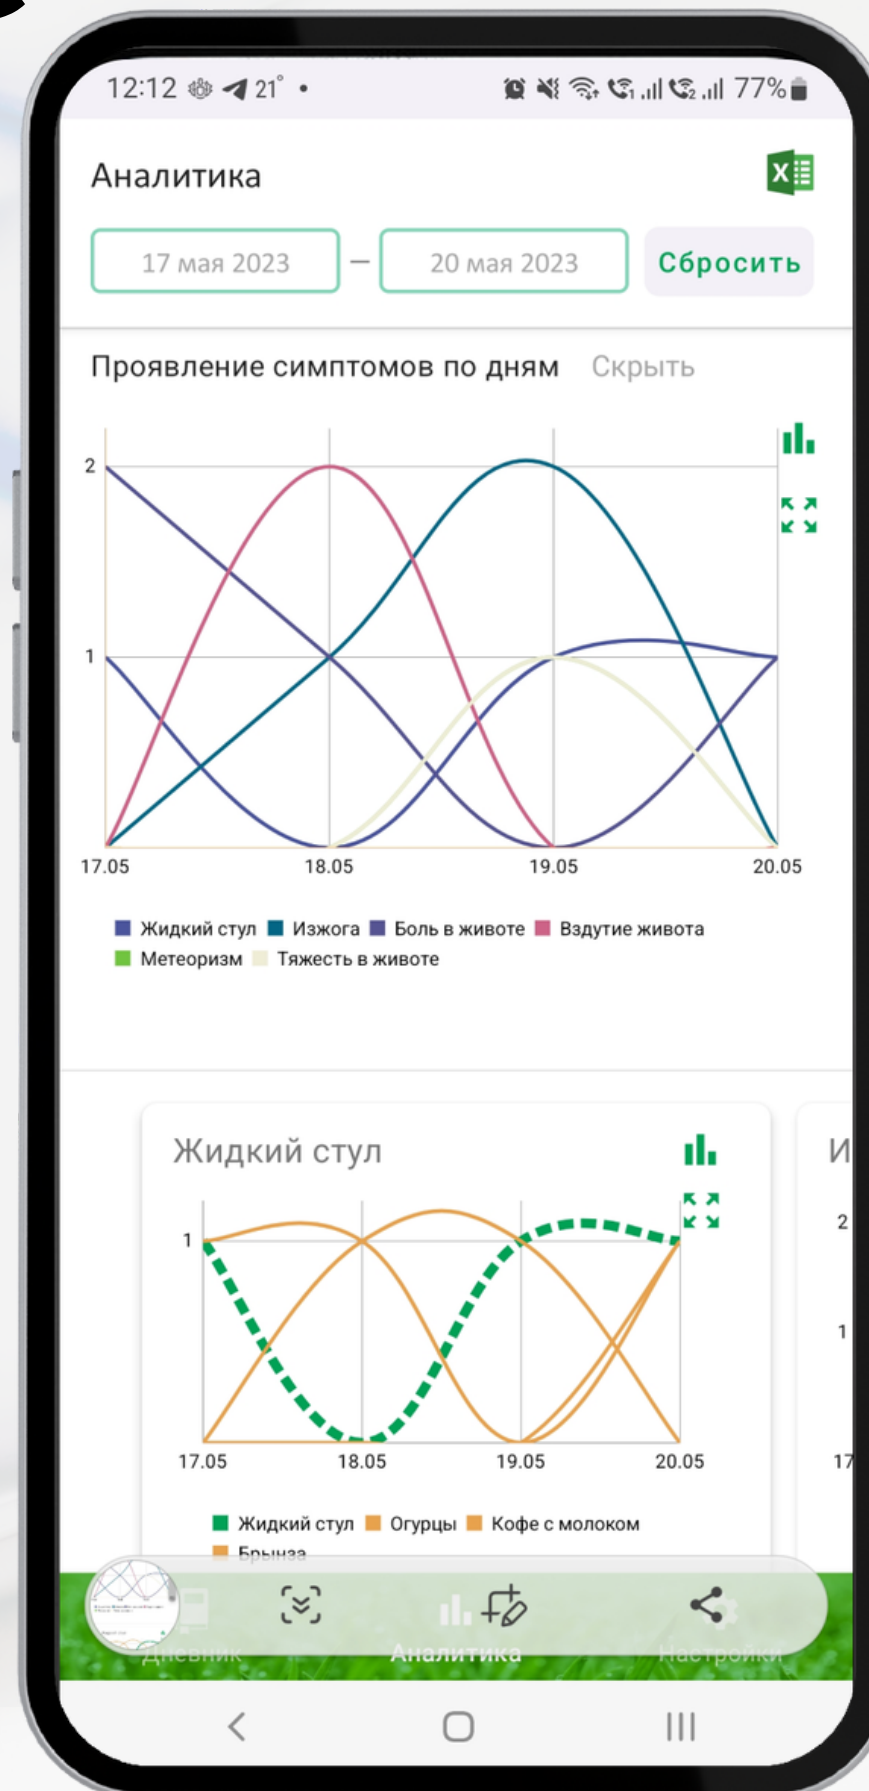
12:12 21° • 77%

Аналитика

17 мая 2023 — 20 мая 2023 Сбросить

Проявление симптомов по дням Скрыть

2
1
17.05 18.05 19.05 20.05

Жидкий стул Изжога Боль в животе Вздутие живота
Метеоризм Тяжесть в животе

Жидкий стул

1
17.05 18.05 19.05 20.05

Жидкий стул Огурцы Кофе с молоком
Брынза

И
2
1
17

Дневник Аналитика Настройки